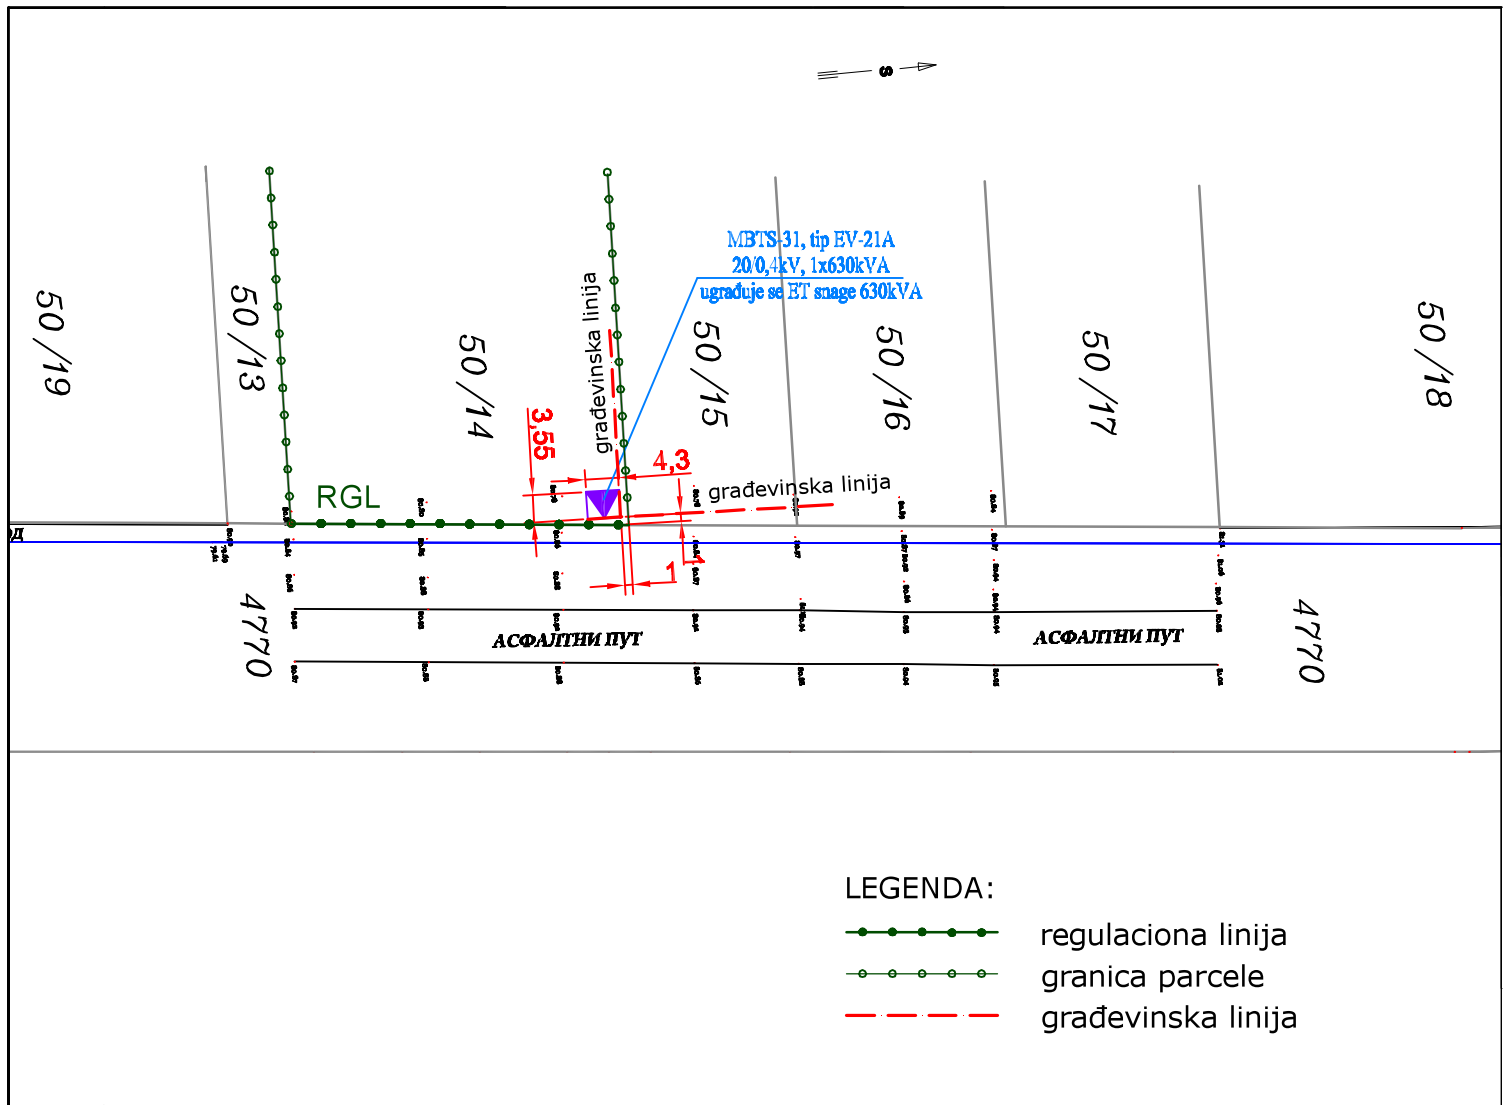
S

MBTS-31, tip EV-21A
20/0,4kV, 1x630kVA
ugrađuje se ET snage 630kVA

50/19

50/13

50/14

građevinska linija

50/15

50/16

50/17

50/18

3,55

4,3

građevinska linija

RGL

1

1

4770

АСФАЛТНИ ПУТ

АСФАЛТНИ ПУТ

4770

LEGENDA:
regulaciona linija
granica parcele
građevinska linija